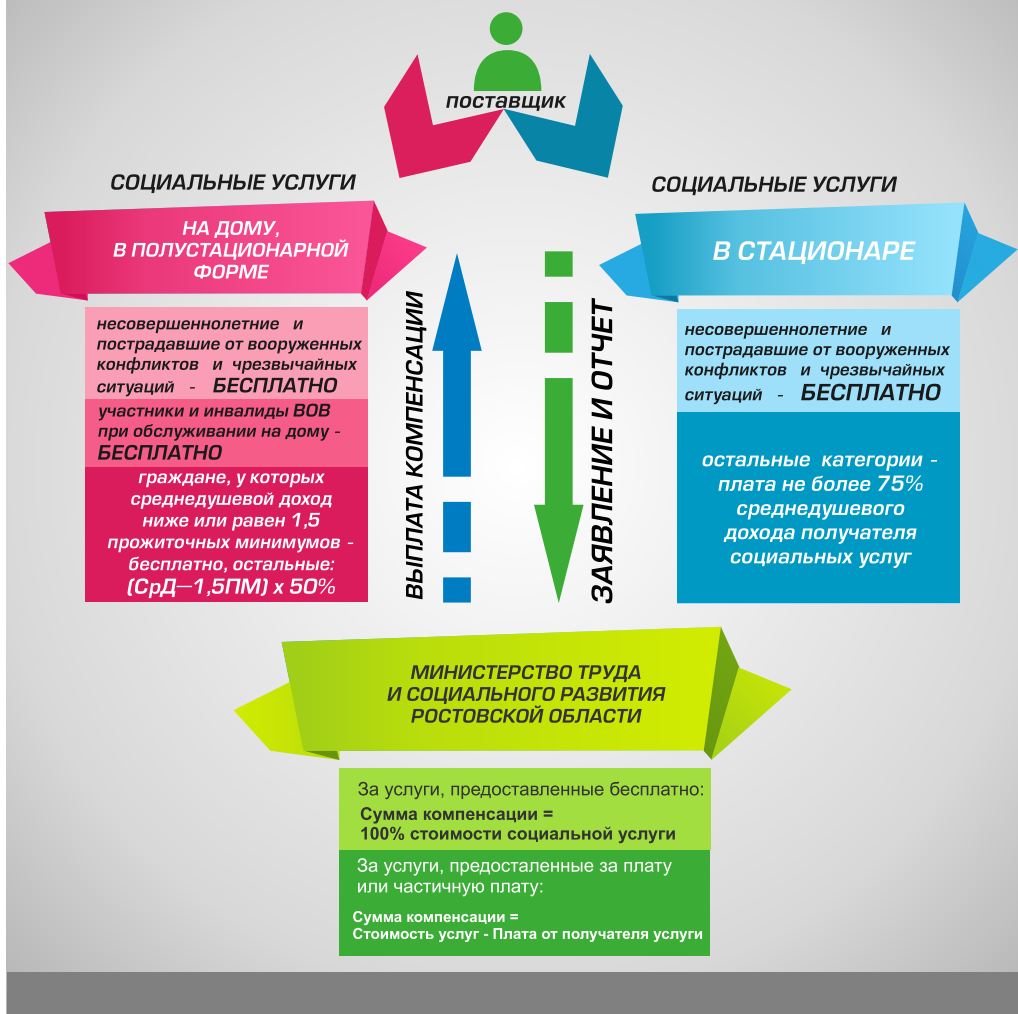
поставщик

СОЦИАЛЬНЫЕ УСЛУГИ

НА ДОМУ, В ПОЛУСТАЦИОНАРНОЙ ФОРМЕ

несовершеннолетние и пострадавшие от вооруженных конфликтов и чрезвычайных ситуаций - БЕСПЛАТНО

участники и инвалиды ВОВ при обслуживании на дому - БЕСПЛАТНО

граждане, у которых среднедушевой доход ниже или равен 1,5 прожиточных минимумов - бесплатно, остальные: (СрД—1,5ПМ) х 50%

ВЫПЛАТА КОМПЕНСАЦИИ

ЗАЯВЛЕНИЕ И ОТЧЕТ

СОЦИАЛЬНЫЕ УСЛУГИ

В СТАЦИОНАРЕ

несовершеннолетние и пострадавшие от вооруженных конфликтов и чрезвычайных ситуаций - БЕСПЛАТНО

остальные категории - плата не более 75% среднедушевого дохода получателя социальных услуг

МИНИСТЕРСТВО ТРУДА И СОЦИАЛЬНОГО РАЗВИТИЯ РОСТОВСКОЙ ОБЛАСТИ

За услуги, предоставленные бесплатно:

Сумма компенсации = 100% стоимости социальной услуги

За услуги, предосталенные за плату или частичную плату:

Сумма компенсации = Стоимость услуг - Плата от получателя услуги